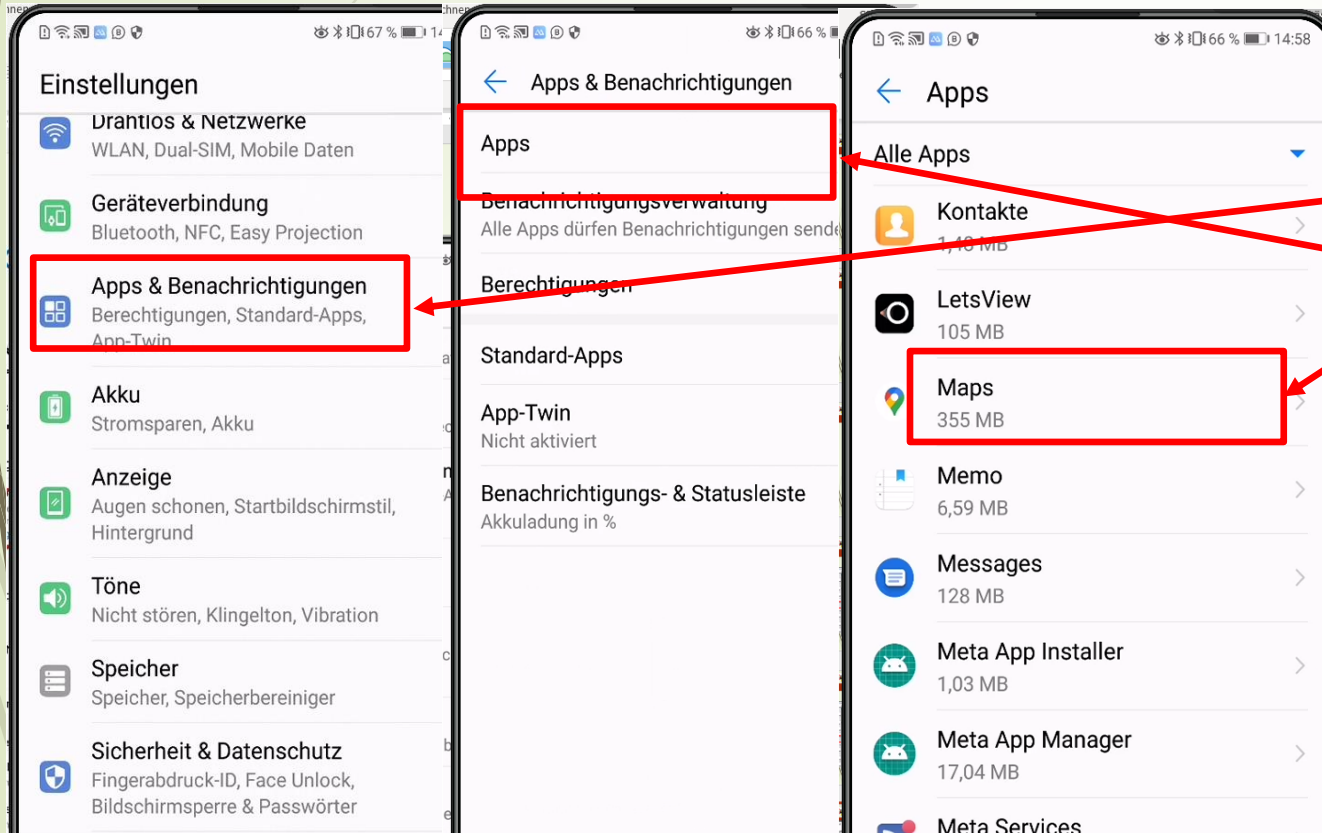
67 % 14

Einstellungen

Drahtlos & Netzwerke
WLAN, Dual-SIM, Mobile Daten

Geräteverbindung
Bluetooth, NFC, Easy Projection

Apps & Benachrichtigungen
Berechtigungen, Standard-Apps, App-Twin

Akku
Stromsparen, Akku

Anzeige
Augen schonen, Startbildschirmstil, Hintergrund

Töne
Nicht stören, Klingelton, Vibration

Speicher
Speicher, Speicherbereiniger

Sicherheit & Datenschutz
Fingerabdruck-ID, Face Unlock, Bildschirmsperre & Passwörter

66 %

Apps & Benachrichtigungen

Apps

Benachrichtigungsverwaltung
Alle Apps dürfen Benachrichtigungen sende

Berechtigungen

Standard-Apps

App-Twin
Nicht aktiviert

Benachrichtigungs- & Statusleiste
Akkuladung in %

66 % 14:58

Apps

Alle Apps

Kontakte
1,48 MB

LetsView
105 MB

Maps
355 MB

Memo
6,59 MB

Messages
128 MB

Meta App Installer
1,03 MB

Meta App Manager
17,04 MB

Meta Services